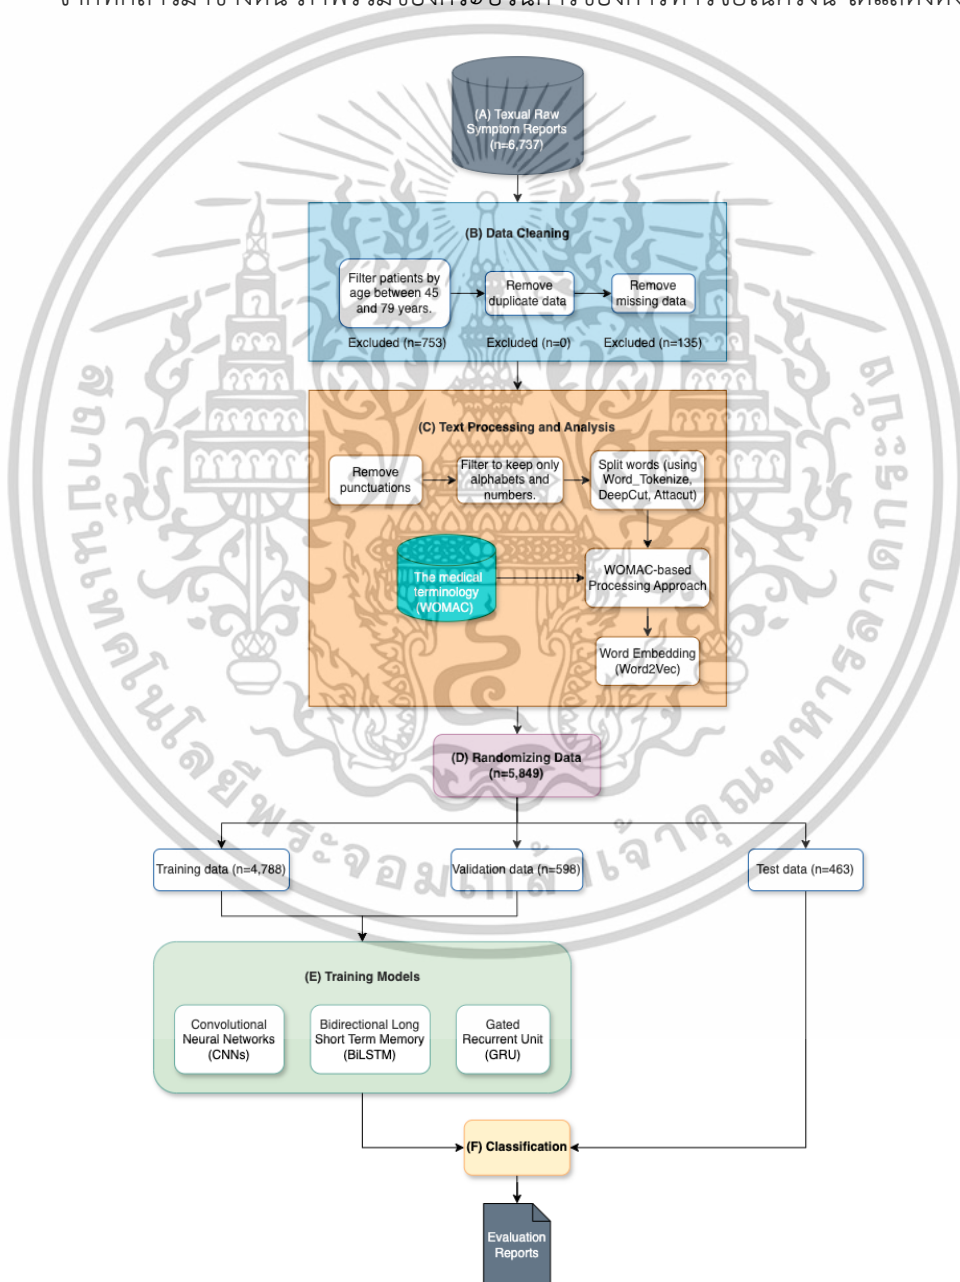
จากที่ได้การสำรวจตัวอย่างและกำหนดวิธีการทำงานวิจัยในครั้งนี้ ได้แสดงดัง

(A) Texual Raw Symptom Reports (n=6,737)

(B) Data Cleaning

Filter patients by age between 45 and 79 years.

Remove duplicate data

Remove missing data

Excluded (n=753)

Excluded (n=0)

Excluded (n=135)

(C) Text Processing and Analysis

Remove punctuations

Filter to keep only alphabets and numbers.

Split words (using Word_Tokenize, DeepCut, Attacut)

The medical terminology (WOMAC)

WOMAC-based Processing Approach

Word Embedding (Word2Vec)

(D) Randomizing Data (n=5,849)

Training data (n=4,788)

Validation data (n=598)

Test data (n=463)

(E) Training Models

Convolutional Neural Networks (CNNs)

Bidirectional Long Short Term Memory (BiLSTM)

Gated Recurrent Unit (GRU)

(F) Classification

Evaluation Reports

มหาวิทยาลัยเทคโนโลยีพระจอมเกล้าพระนครเหนือ